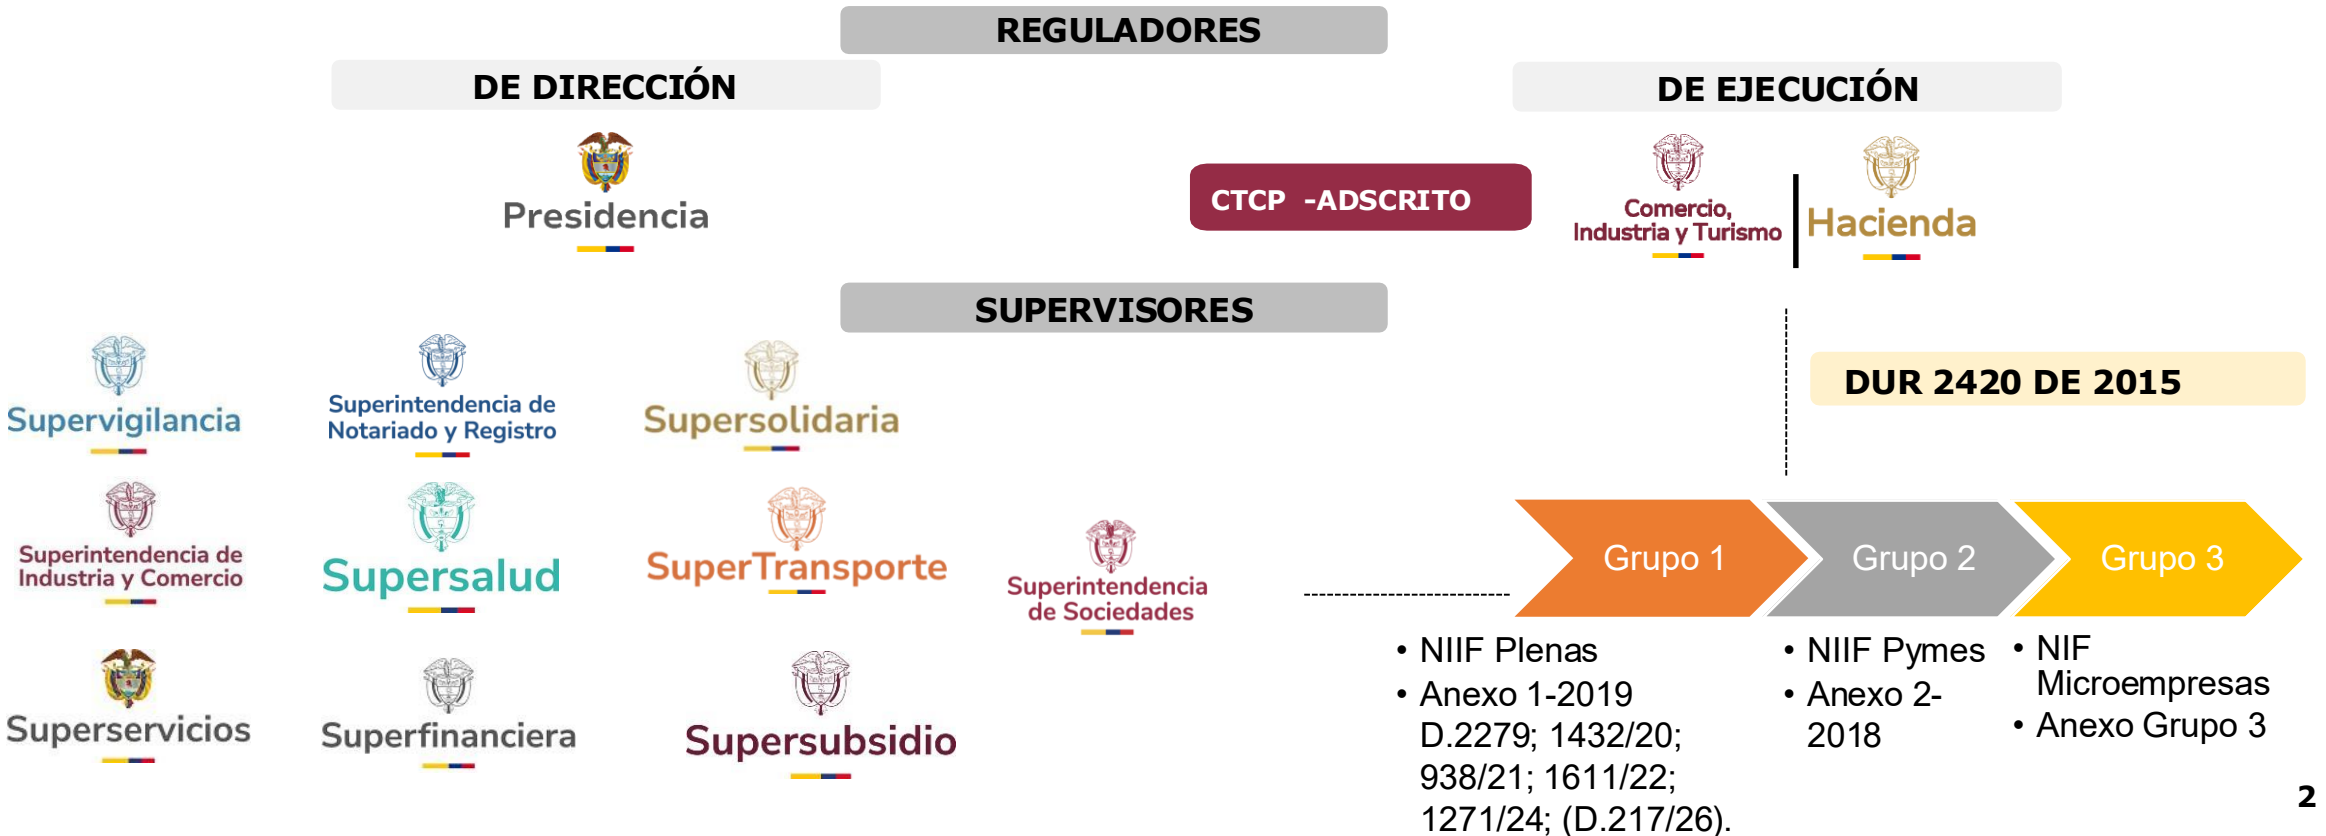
REGULADORES

DE DIRECCIÓN

Presidencia

CTCP -ADSCRITO

DE EJECUCIÓN

Comercio, Industria y Turismo

Hacienda

SUPERVISORES

DUR 2420 DE 2015

Supervigilancia

Superintendencia de Notariado y Registro

Supersolidaria

Superintendencia de Industria y Comercio

Supersalud

SuperTransporte

Superintendencia de Sociedades

Superservicios

Superfinanciera

Supersubsidio

Grupo 1

Grupo 2

Grupo 3

• NIIF Plenas
• Anexo 1-2019 D.2279; 1432/20; 938/21; 1611/22; 1271/24; (D.217/26).

• NIIF Pymes
• Anexo 2-2018

• NIF Microempresas
• Anexo Grupo 3

2